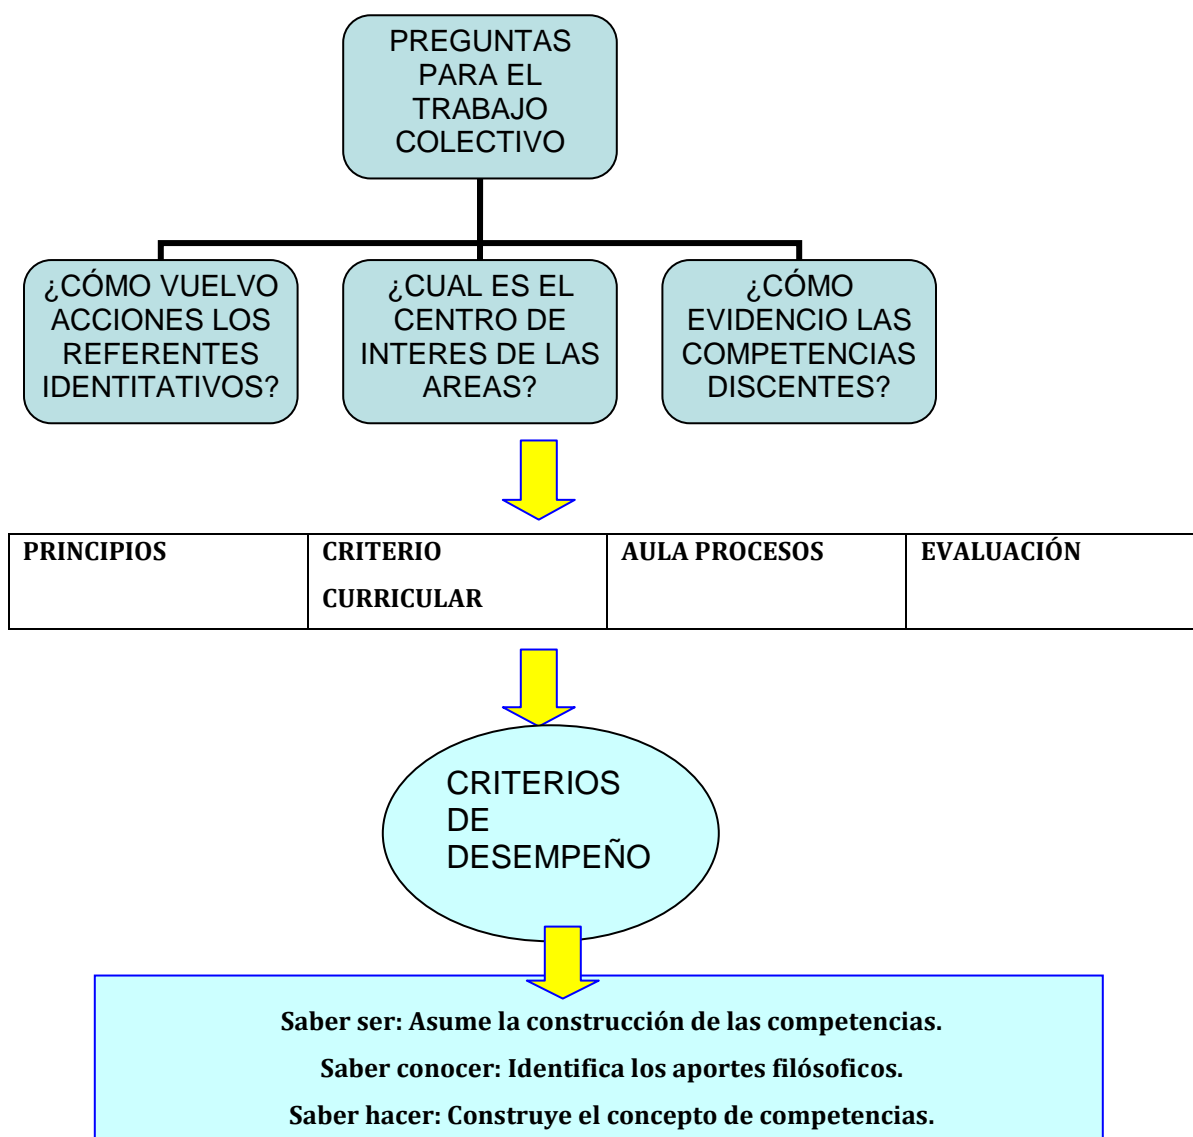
PREGUNTAS PARA EL TRABAJO COLECTIVO

¿CÓMO VUELVO ACCIONES LOS REFERENTES IDENTITATIVOS?

¿CUAL ES EL CENTRO DE INTERES DE LAS AREAS?

¿CÓMO EVIDENCIO LAS COMPETENCIAS DISCENTES?

| PRINCIPIOS | CRITERIO CURRICULAR | AULA PROCESOS | EVALUACIÓN |
|---|---|---|---|

CRITERIOS DE DESEMPEÑO

Saber ser: Asume la construcción de las competencias.

Saber conocer: Identifica los aportes filósoficos.

Saber hacer: Construye el concepto de competencias.